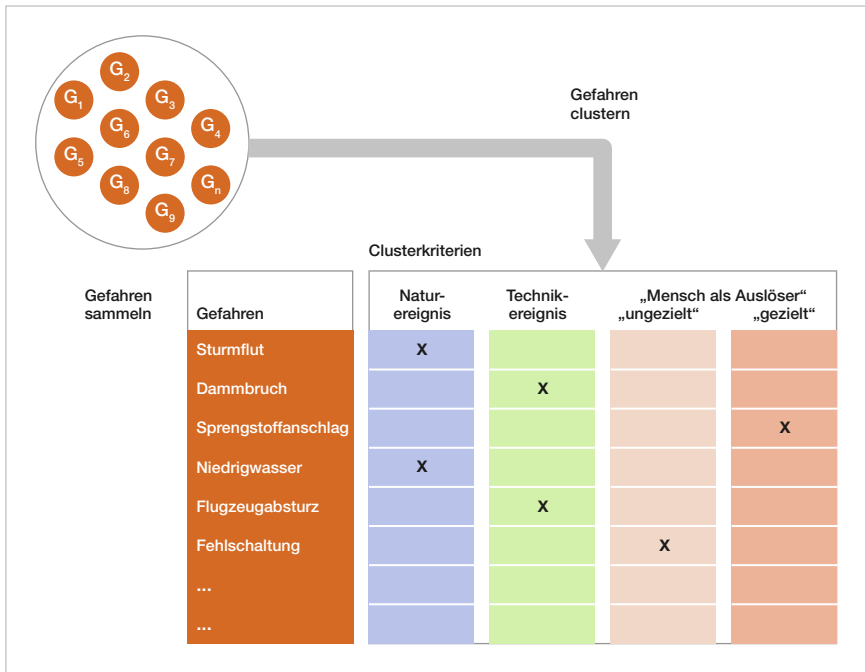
$G_2$
$G_1$
$G_3$
$G_6$
$G_4$
$G_5$
$G_7$
$G_8$
$G_n$
$G_9$

Gefahren clustern

Clusterkriterien

Gefahren sammeln

| Gefahren | Naturereignis | Technikereignis | „Mensch als Auslöser" „ungezielt" | „gezielt" |
|---|---|---|---|---|
| Sturmflut | X | | | |
| Dammbruch | | X | | |
| Sprengstoffanschlag | | | | X |
| Niedrigwasser | X | | | |
| Flugzeugabsturz | | X | | |
| Fehlschaltung | | | X | |
| ... | | | | |
| ... | | | | |